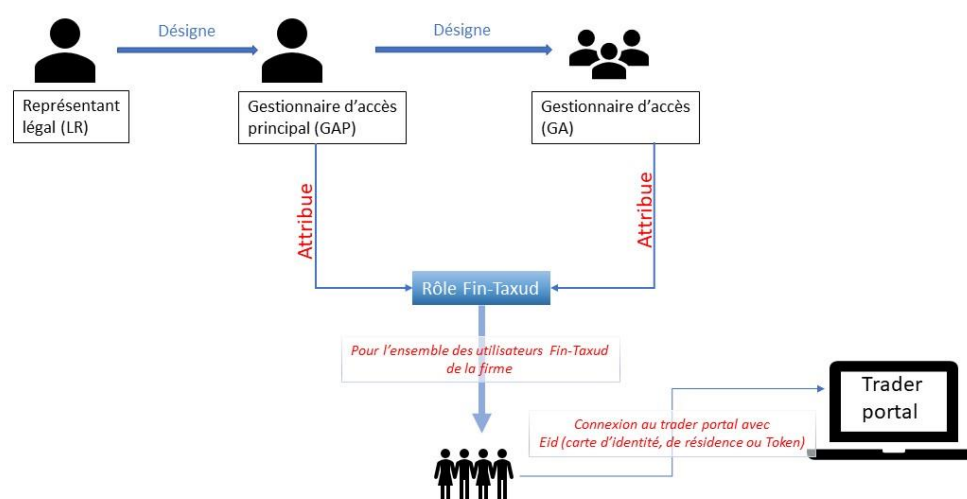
Désigne

Désigne

Représentant légal (LR)

Gestionnaire d'accès principal (GAP)

Gestionnaire d'accès (GA)

Attribue

Attribue

Rôle Fin-Taxud

Pour l'ensemble des utilisateurs Fin-Taxud de la firme

Connexion au trader portal avec Eid (carte d'identité, de résidence ou Token)

Trader portal